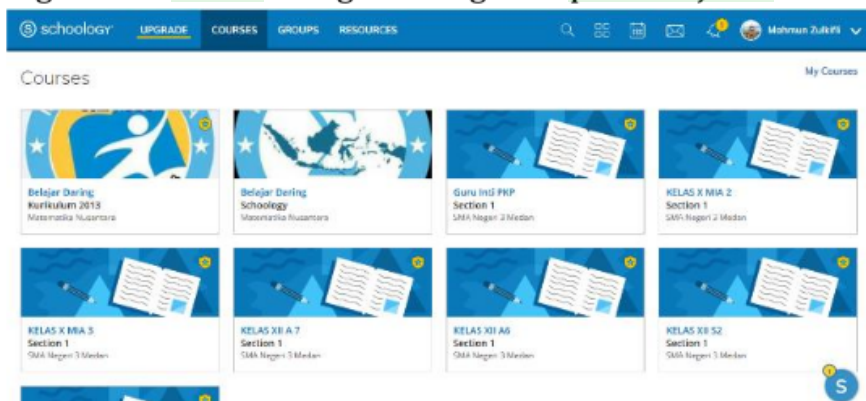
schoology UPGRADE COURSES GROUPS RESOURCES

Mahmun Zulkifli

Courses

My Courses

Belajar Daring
Kurikulum 2013
Matematika Nusantara

Belajar Daring
Schoology
Matematika Nusantara

Guru Inti PKP
Section 1
SMA Negeri 3 Medan

KELAS X MIA 2
Section 1
SMA Negeri 3 Medan

KELAS X MIA 3
Section 1
SMA Negeri 3 Medan

KELAS XII A 7
Section 1
SMA Negeri 3 Medan

KELAS XII A6
Section 1
SMA Negeri 3 Medan

KELAS XII S2
Section 1
SMA Negeri 3 Medan